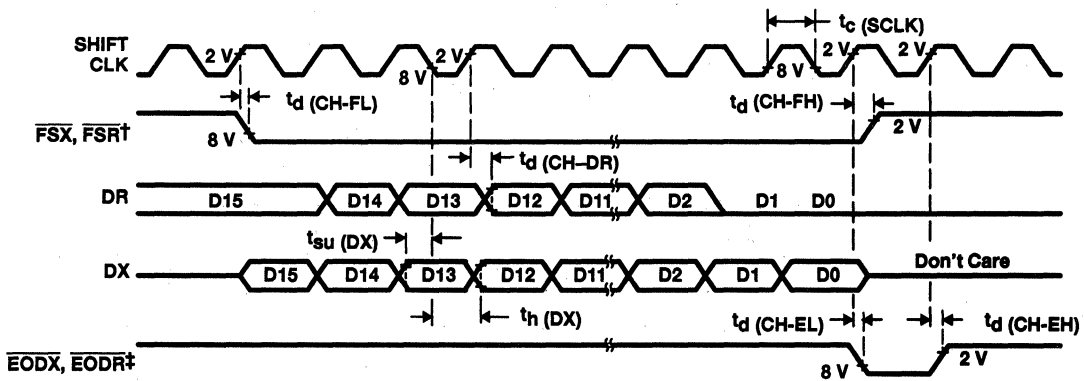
SHIFT CLK
2 V
8 V
2 V
$t_c$ (SCLK)
8 V
2 V
2 V
$t_d$ (CH-FL)
$t_d$ (CH-FH)
$\overline{FSX}$, $\overline{FSR}$†
8 V
2 V
$t_d$ (CH–DR)
DR
D15
D14
D13
D12
D11
D2
D1
D0
$t_{su}$ (DX)
DX
D15
D14
D13
D12
D11
D2
D1
D0
Don't Care
$t_h$ (DX)
$t_d$ (CH-EL)
$t_d$ (CH-EH)
$\overline{EODX}$, $\overline{EODR}$‡
8 V
2 V